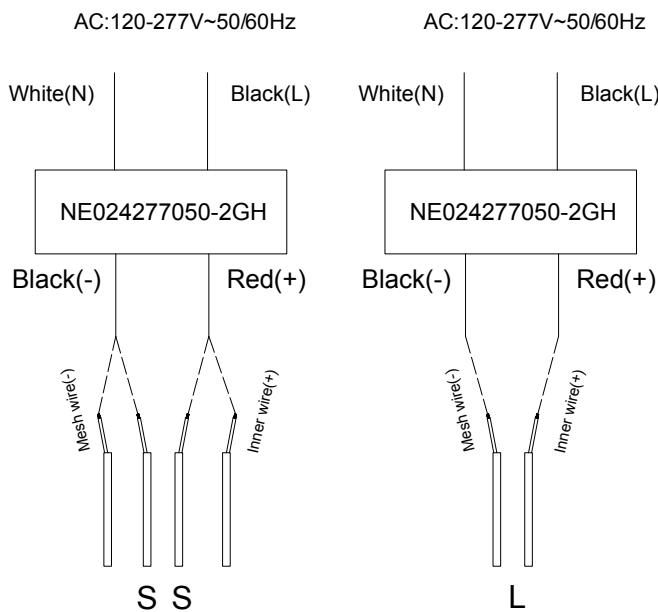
AC:120-277V~50/60Hz

White(N)

Black(L)

NE024277050-2GH

Black(-)

Red(+)

Mesh wire(-)

Inner wire(+)

S S

AC:120-277V~50/60Hz

White(N)

Black(L)

NE024277050-2GH

Black(-)

Red(+)

Mesh wire(-)

Inner wire(+)

L